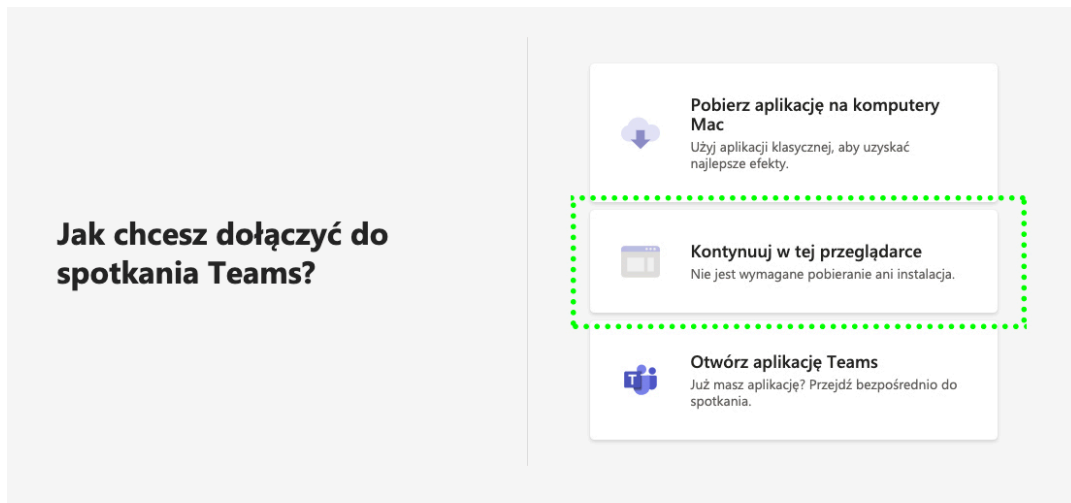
Jak chcesz dołączyć do spotkania Teams?

Pobierz aplikację na komputery Mac
Użyj aplikacji klasycznej, aby uzyskać najlepsze efekty.

Kontynuuj w tej przeglądarce
Nie jest wymagane pobieranie ani instalacja.

Otwórz aplikację Teams
Już masz aplikację? Przejdź bezpośrednio do spotkania.